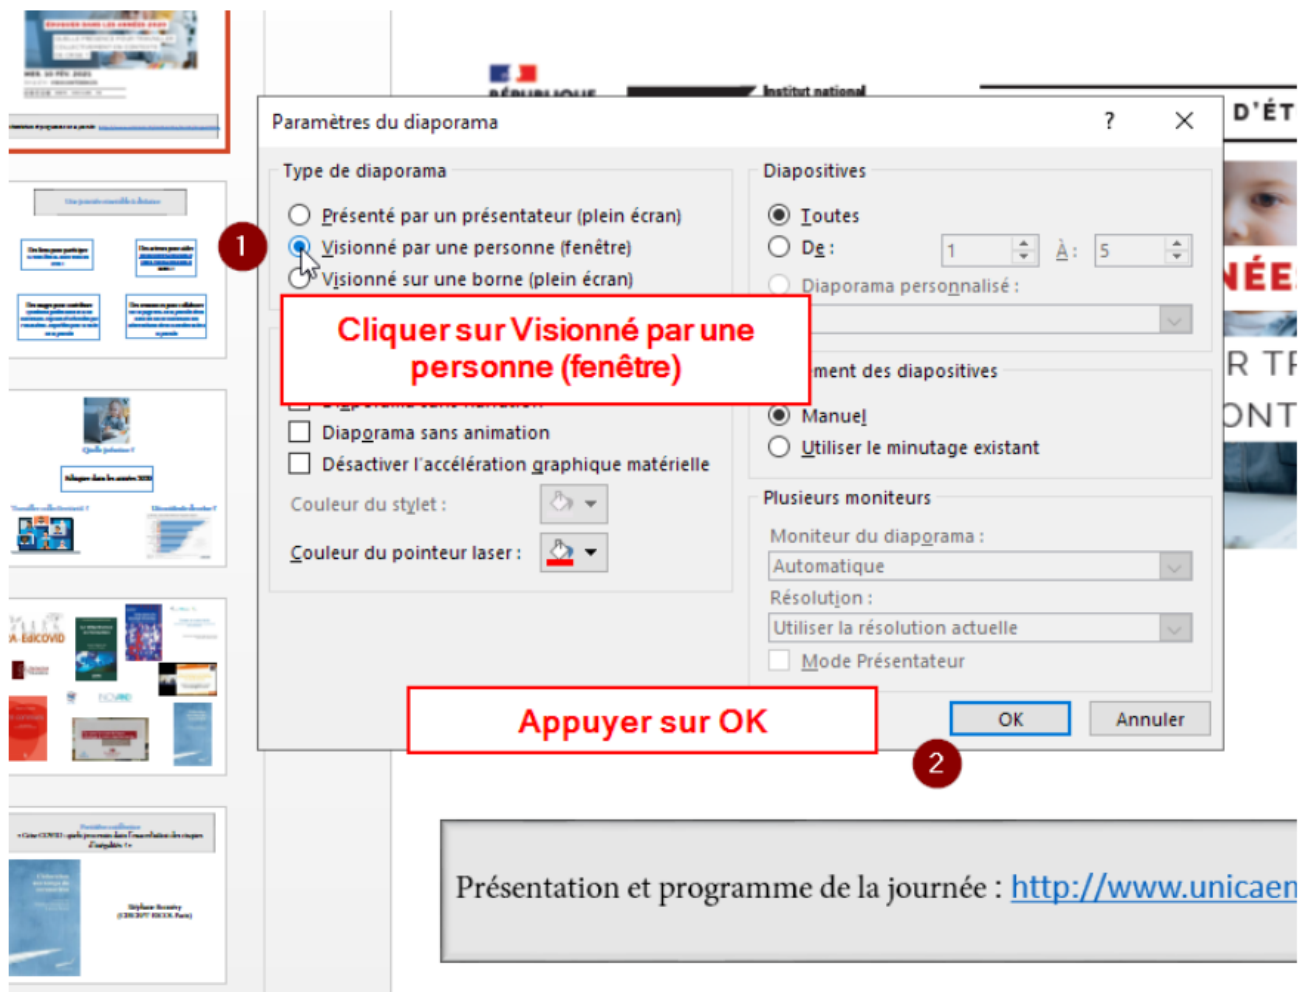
Paramètres du diaporama

?

Type de diaporama

Présenté par un présentateur (plein écran)

Visionné par une personne (fenêtre)

Visionné sur une borne (plein écran)

1

Cliquer sur Visionné par une personne (fenêtre)

Diaporama sans narration

Diaporama sans animation

Désactiver l'accélération graphique matérielle

Couleur du stylet :

Couleur du pointeur laser :

Diapositives

Toutes

De : 1 À : 5

Diaporama personnalisé :

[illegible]ment des diapositives

Manuel

Utiliser le minutage existant

Plusieurs moniteurs

Moniteur du diaporama :

Automatique

Résolution :

Utiliser la résolution actuelle

Mode Présentateur

Appuyer sur OK

OK

Annuler

2

Institut national

D'ÉT

NÉES

R TF

ONT

A-EdCOVID

Présentation et programme de la journée : http://www.unicaen